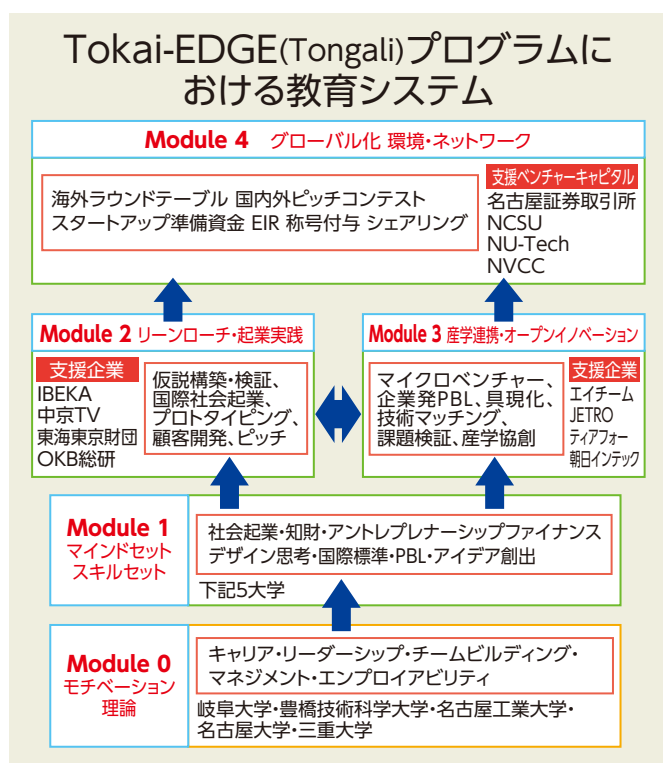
Tokai-EDGE(Tongali)プログラムにおける教育システム

Module 4 グローバル化 環境・ネットワーク

海外ラウンドテーブル 国内外ピッチコンテスト
スタートアップ準備資金 EIR 称号付与 シェアリング

支援ベンチャーキャピタル
名古屋証券取引所
NCSU
NU-Tech
NVCC

Module 2 リーンローチ・起業実践

支援企業
IBEKA
中京TV
東海東京財団
OKB総研

仮説構築・検証、国際社会起業、プロトタイピング、顧客開発、ピッチ

Module 3 産学連携・オープンイノベーション

マイクロベンチャー、企業発PBL、具現化、技術マッチング、課題検証、産学協創

支援企業
エイチーム
JETRO
ティアフォー
朝日インテック

Module 1
マインドセット
スキルセット

社会起業・知財・アントレプレナーシップファイナンス
デザイン思考・国際標準・PBL・アイデア創出

下記5大学

Module 0
モチベーション
理論

キャリア・リーダーシップ・チームビルディング・マネジメント・エンプロイアビリティ

岐阜大学・豊橋技術科学大学・名古屋工業大学・名古屋大学・三重大学